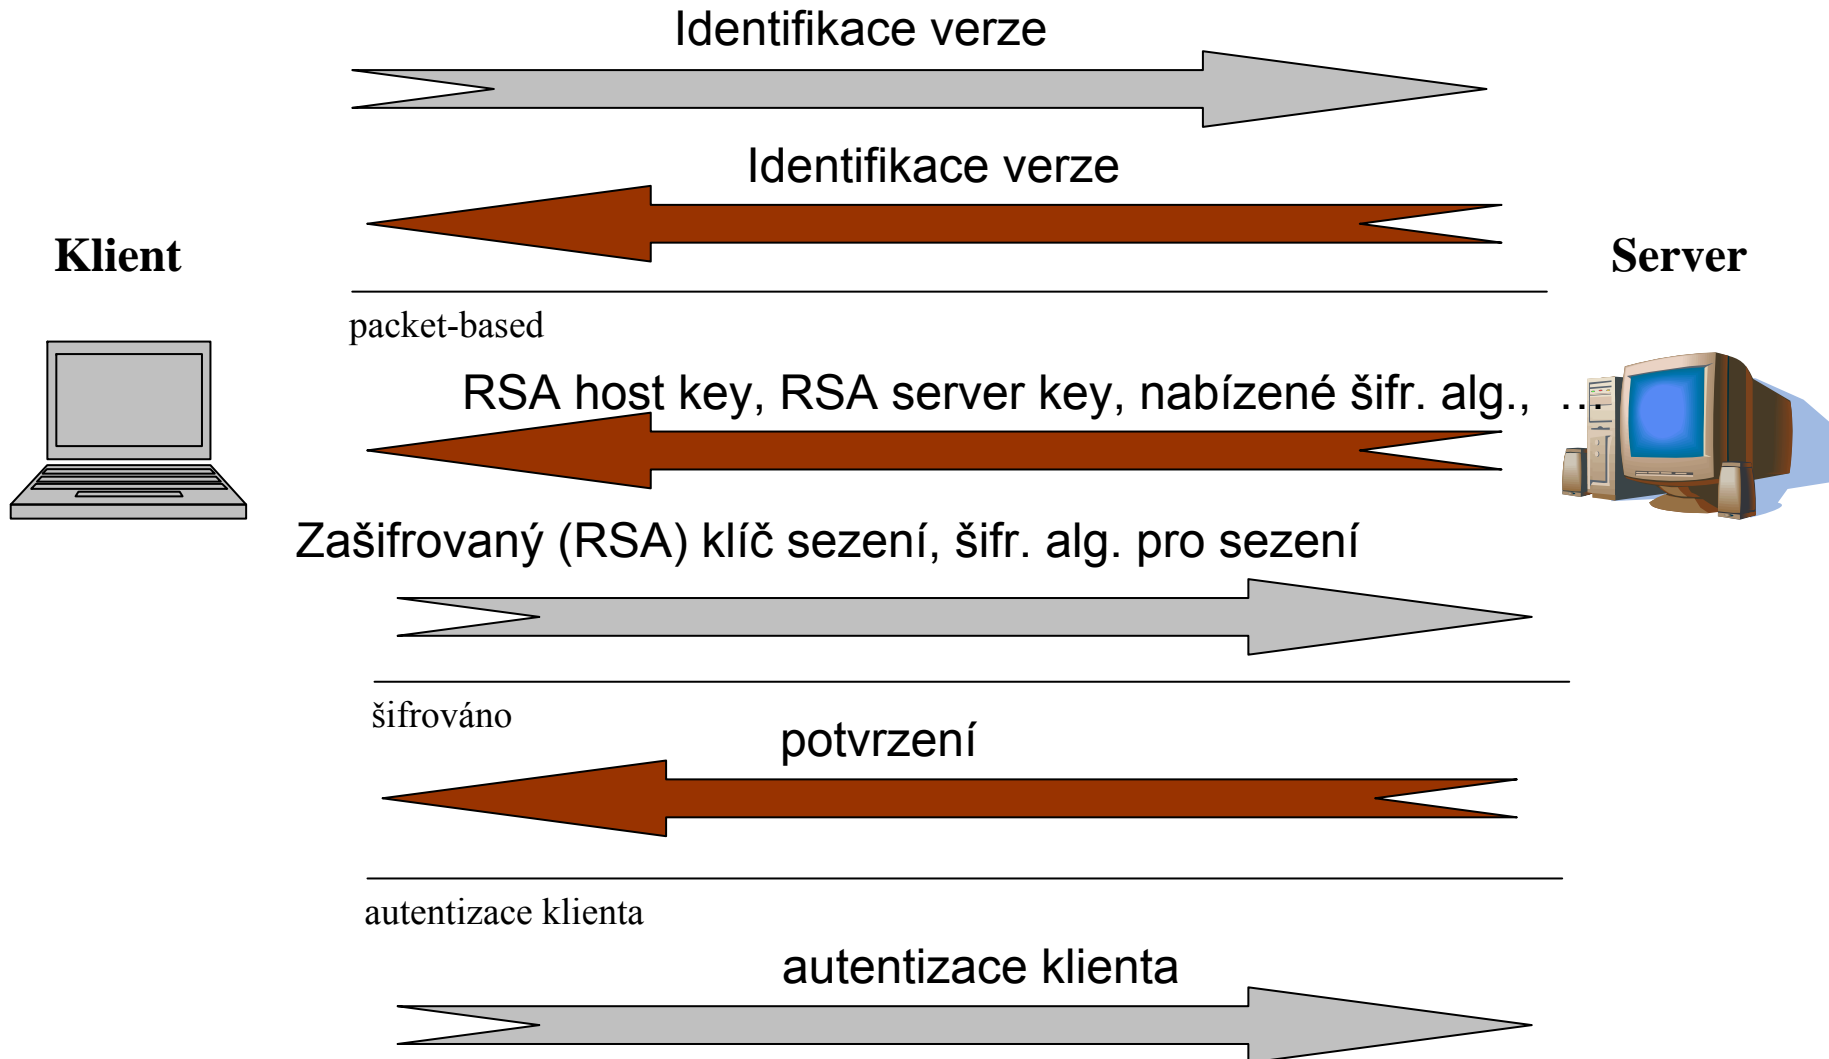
Identifikace verze

Identifikace verze

Klient

Server

packet-based

RSA host key, RSA server key, nabízené šifr. alg., ...

Zašifrovaný (RSA) klíč sezení, šifr. alg. pro sezení

šifrováno

potvrzení

autentizace klienta

autentizace klienta